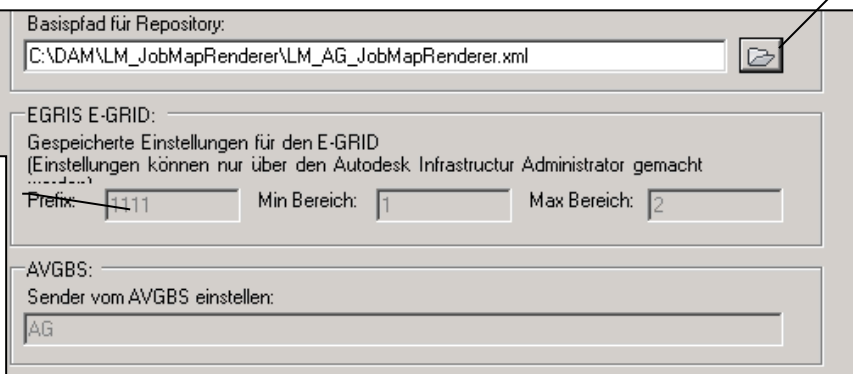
Basispfad für Repository:
C:\DAM\LM_JobMapRenderer\LM_AG_JobMapRenderer.xml

EGRIS E-GRID:
Gespeicherte Einstellungen für den E-GRID
(Einstellungen können nur über den Autodesk Infrastructur Administrator gemacht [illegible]
Prefix: 1111 Min Bereich: 1 Max Bereich: 2

AVGBS:
Sender vom AVGBS einstellen:
AG